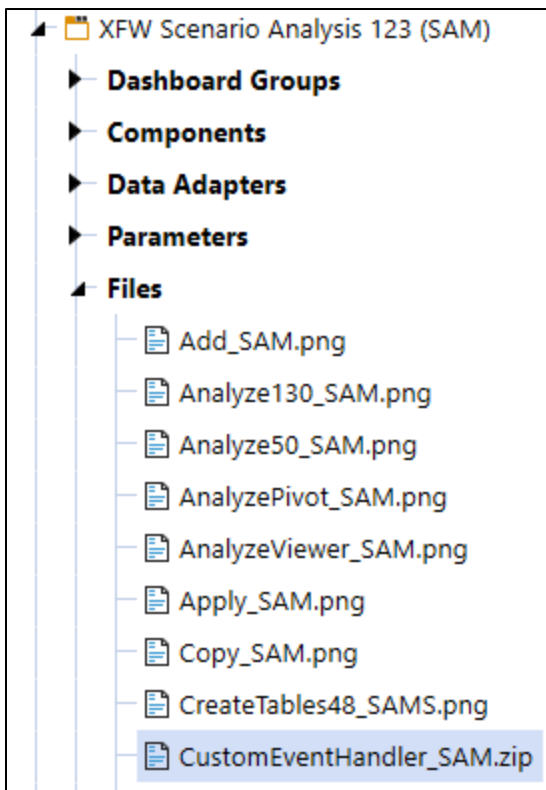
XFW Scenario Analysis 123 (SAM)

Dashboard Groups

Components

Data Adapters

Parameters

Files

Add_SAM.png

Analyze130_SAM.png

Analyze50_SAM.png

AnalyzePivot_SAM.png

AnalyzeViewer_SAM.png

Apply_SAM.png

Copy_SAM.png

CreateTables48_SAMS.png

CustomEventHandler_SAM.zip